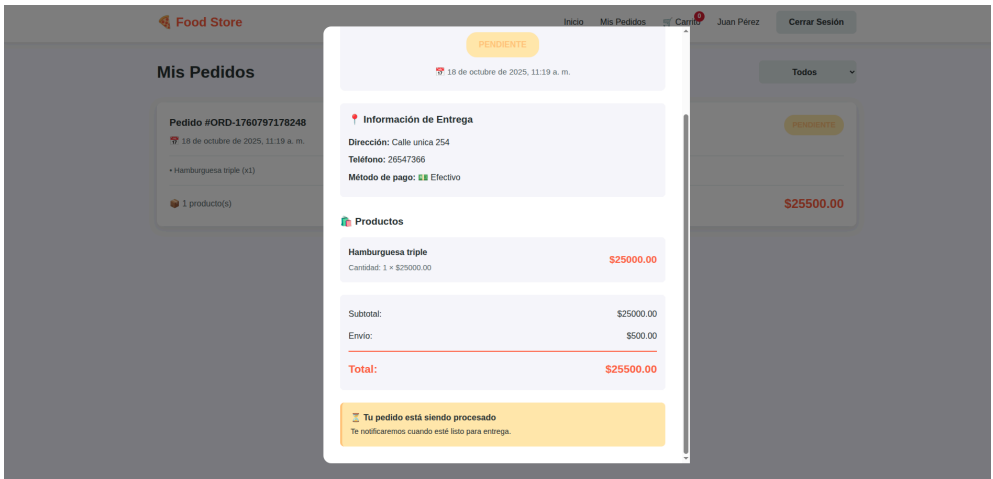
🍕 Food Store

Inicio Mis Pedidos 🛒 Carrito 0 Juan Pérez Cerrar Sesión

Mis Pedidos

Todos

Pedido #ORD-1760797178248

📅 18 de octubre de 2025, 11:19 a. m.

• Hamburguesa triple (x1)

📦 1 producto(s)

PENDIENTE

$25500.00

PENDIENTE

📅 18 de octubre de 2025, 11:19 a. m.

📍 Información de Entrega

Dirección: Calle unica 254

Teléfono: 26547366

Método de pago: 💵 Efectivo

🛍️ Productos

Hamburguesa triple

Cantidad: 1 × $25000.00

$25000.00

Subtotal: $25000.00

Envío: $500.00

Total: $25500.00

⏳ Tu pedido está siendo procesado

Te notificaremos cuando esté listo para entrega.